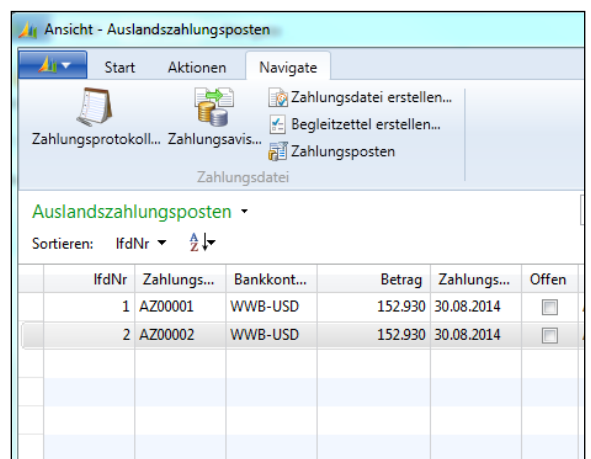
Ansicht - Auslandszahlungsposten

Start | Aktionen | Navigate

Zahlungsprotokoll... | Zahlungsavis... | Zahlungsdatei erstellen... | Begleitzettel erstellen... | Zahlungsposten

Zahlungsdatei

Auslandszahlungsposten ▾

Sortieren: lfdNr ▾

| lfdNr | Zahlungs... | Bankkont... | Betrag | Zahlungs... | Offen |
|---|---|---|---|---|---|
| 1 | AZ00001 | WWB-USD | 152.930 | 30.08.2014 | ☐ |
| 2 | AZ00002 | WWB-USD | 152.930 | 30.08.2014 | ☐ |